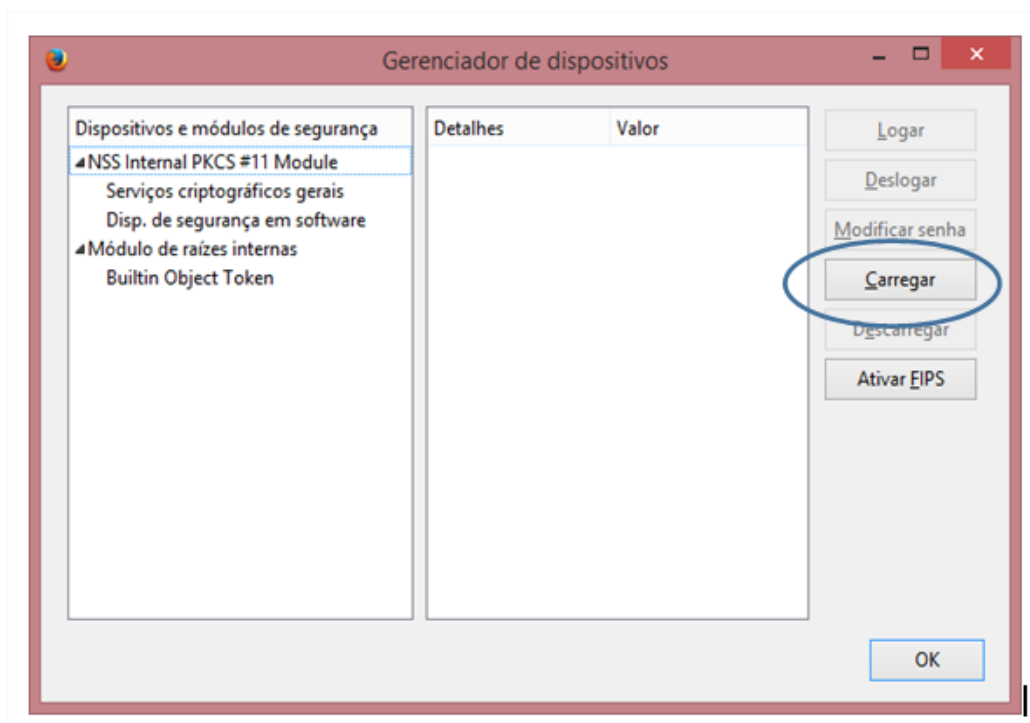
Gerenciador de dispositivos

Dispositivos e módulos de segurança
NSS Internal PKCS #11 Module
Serviços criptográficos gerais
Disp. de segurança em software
Módulo de raízes internas
Builtin Object Token

| Detalhes | Valor |
|---|---|

Logar
Deslogar
Modificar senha
Carregar
Descarregar
Ativar FIPS

OK